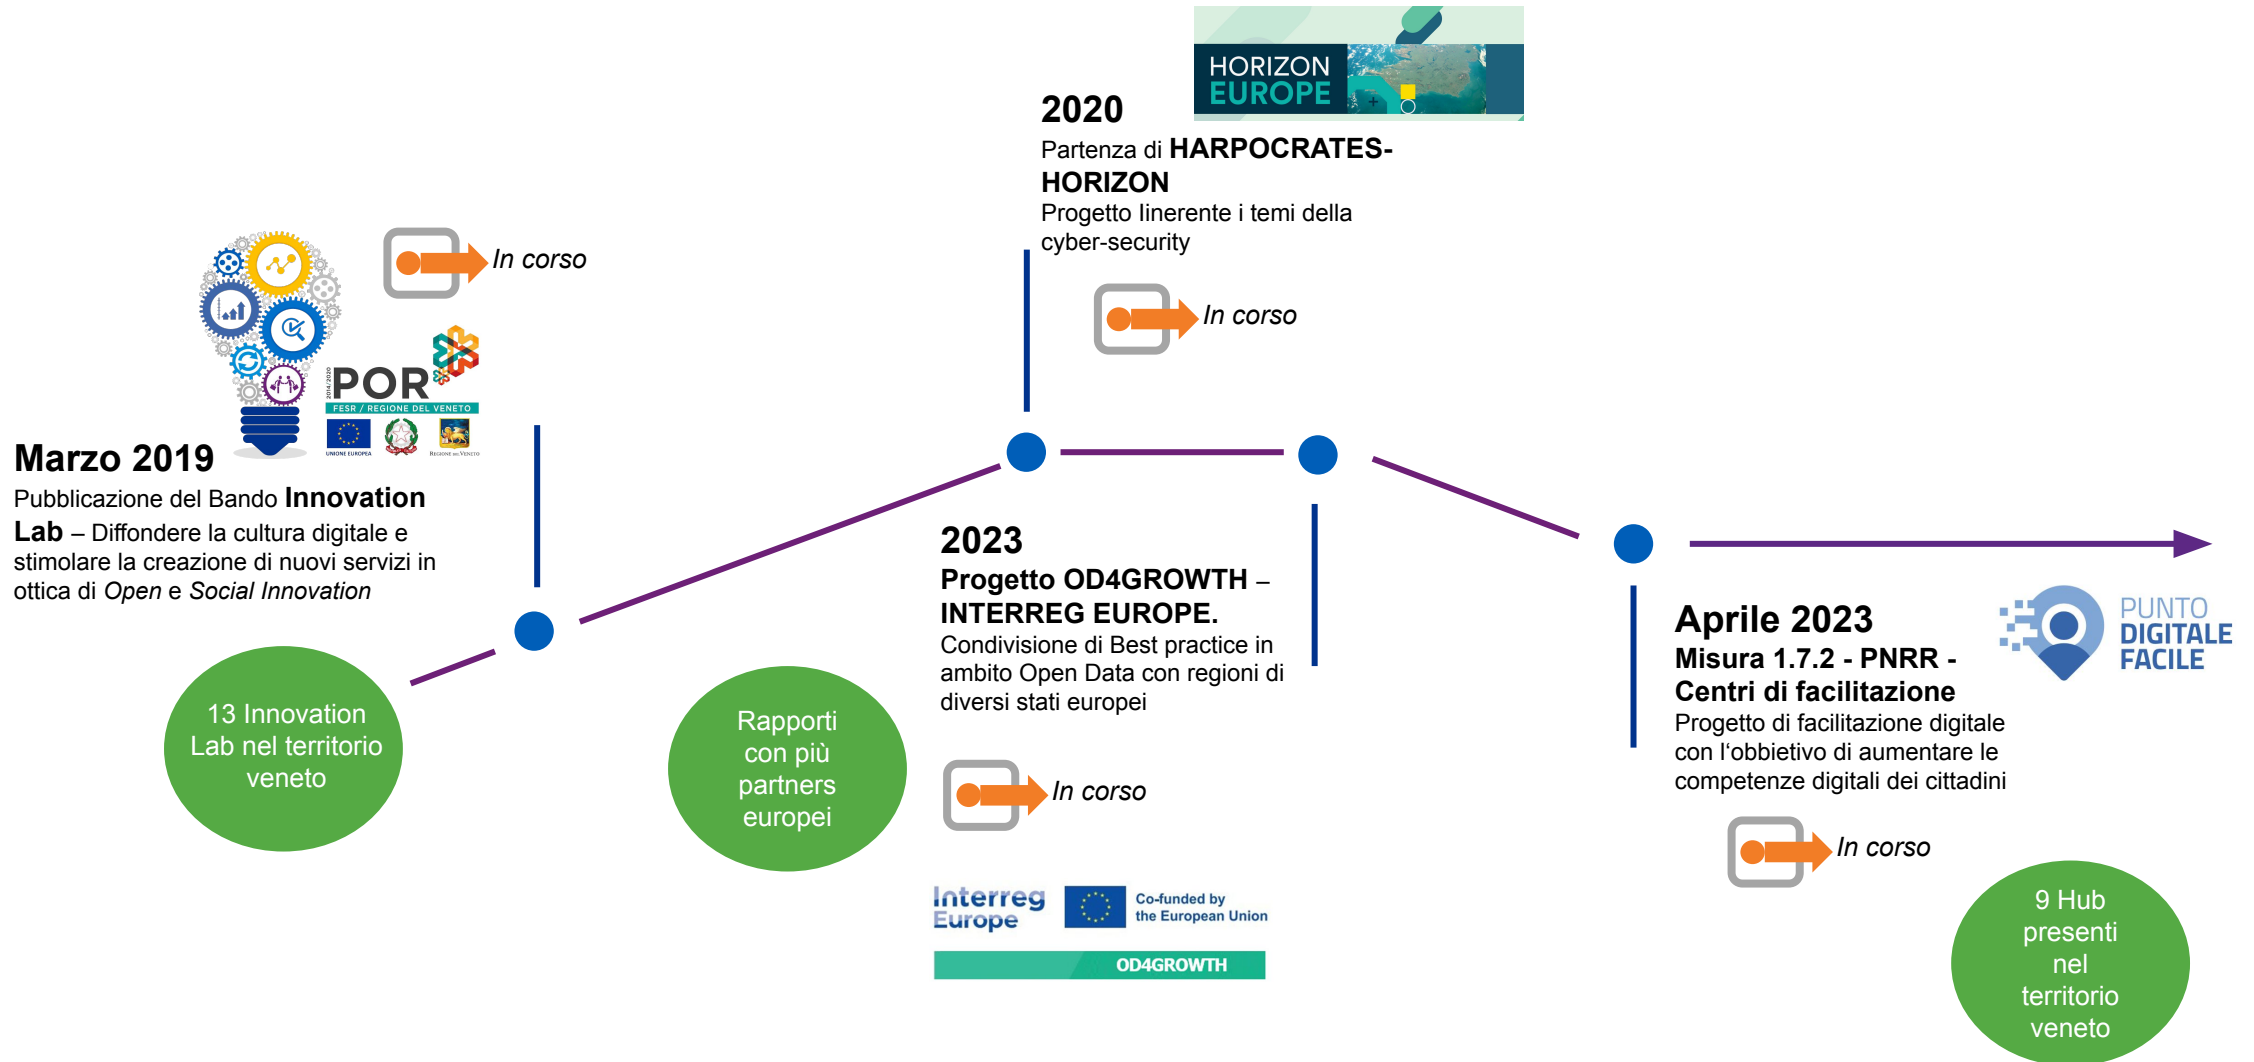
HORIZON EUROPE

2020
Partenza di **HARPOCRATES-HORIZON**
Progetto linerente i temi della cyber-security

In corso

In corso

POR
2014/2020
FESR / REGIONE DEL VENETO
UNIONE EUROPEA
REGIONE DEL VENETO

**Marzo 2019**
Pubblicazione del Bando **Innovation Lab** – Diffondere la cultura digitale e stimolare la creazione di nuovi servizi in ottica di *Open* e *Social Innovation*

13 Innovation Lab nel territorio veneto

Rapporti con più partners europei

**2023**
**Progetto OD4GROWTH – INTERREG EUROPE.**
Condivisione di Best practice in ambito Open Data con regioni di diversi stati europei

In corso

Interreg Europe
Co-funded by the European Union
OD4GROWTH

**Aprile 2023**
**Misura 1.7.2 - PNRR - Centri di facilitazione**
Progetto di facilitazione digitale con l'obbietivo di aumentare le competenze digitali dei cittadini

PUNTO DIGITALE FACILE

In corso

9 Hub presenti nel territorio veneto